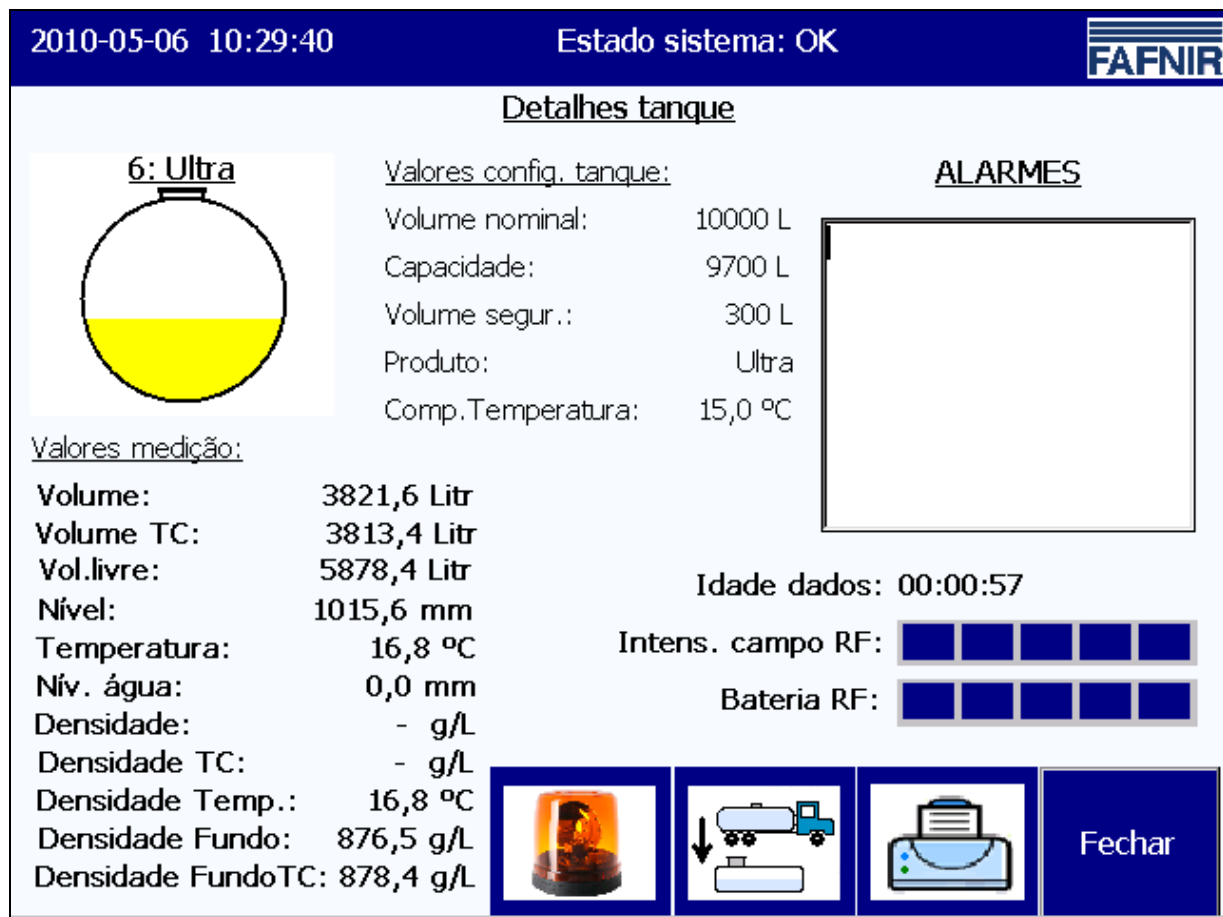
2010-05-06 10:29:40

Estado sistema: OK

FAFNIR

Detalhes tanque

6: Ultra

Valores config. tanque:

| | |
|---|---|
| Volume nominal: | 10000 L |
| Capacidade: | 9700 L |
| Volume segur.: | 300 L |
| Produto: | Ultra |
| Comp.Temperatura: | 15,0 ºC |

ALARMES

Valores medição:

| | |
|---|---|
| Volume: | 3821,6 Litr |
| Volume TC: | 3813,4 Litr |
| Vol.livre: | 5878,4 Litr |
| Nível: | 1015,6 mm |
| Temperatura: | 16,8 ºC |
| Nív. água: | 0,0 mm |
| Densidade: | - g/L |
| Densidade TC: | - g/L |
| Densidade Temp.: | 16,8 ºC |
| Densidade Fundo: | 876,5 g/L |
| Densidade FundoTC: | 878,4 g/L |

Idade dados: 00:00:57

Intens. campo RF:

Bateria RF:

Fechar